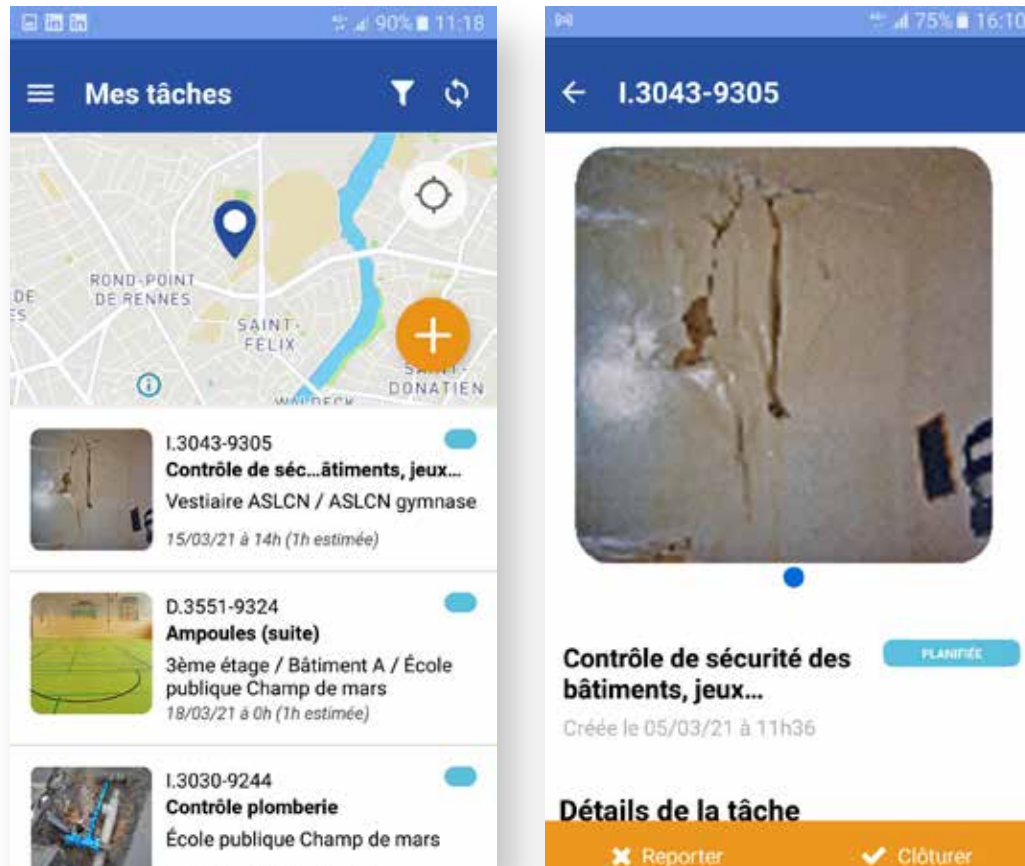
90% 11:18

Mes tâches

ROND-POINT DE RENNES

SAINT-FELIX

SAINT-DONATIEN

DE

I.3043-9305
Contrôle de séc...âtiments, jeux...
Vestiaire ASLCN / ASLCN gymnase
15/03/21 à 14h (1h estimée)

D.3551-9324
Ampoules (suite)
3ème étage / Bâtiment A / École publique Champ de mars
18/03/21 à 0h (1h estimée)

I.3030-9244
Contrôle plomberie
École publique Champ de mars

75% 16:10

I.3043-9305

Contrôle de sécurité des bâtiments, jeux...

PLANIFIÉE

Créée le 05/03/21 à 11h36

Détails de la tâche

Reporter

Clôturer